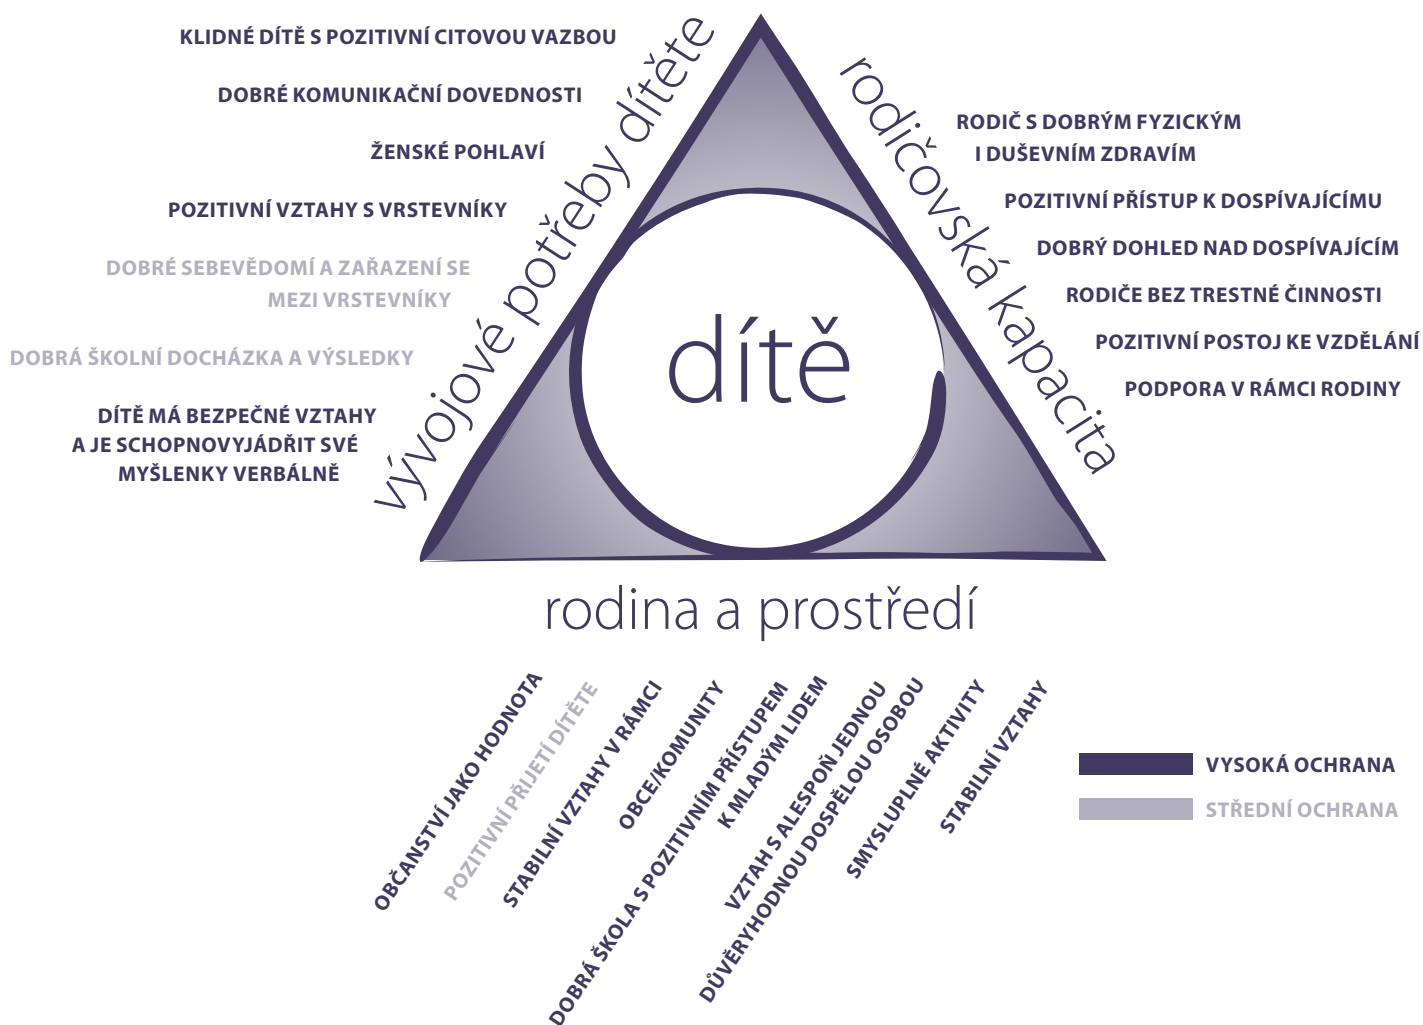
KLIDNÉ DÍTĚ S POZITIVNÍ CITOVOU VAZBOU

DOBRÉ KOMUNIKAČNÍ DOVEDNOSTI

ŽENSKÉ POHLAVÍ

POZITIVNÍ VZTAHY S VRSTEVNÍKY

DOBRÉ SEBEVĚDOMÍ A ZAŘAZENÍ SE MEZI VRSTEVNÍKY

DOBRÁ ŠKOLNÍ DOCHÁZKA A VÝSLEDKY

DÍTĚ MÁ BEZPEČNÉ VZTAHY A JE SCHOPNOVYJÁDŘIT SVÉ MYŠLENKY VERBÁLNĚ

vývojové potřeby dítěte

rodičovská kapacita

RODIČ S DOBRÝM FYZICKÝM I DUŠEVNÍM ZDRAVÍM

POZITIVNÍ PŘÍSTUP K DOSPÍVAJÍCÍMU

DOBRÝ DOHLED NAD DOSPÍVAJÍCÍM

RODIČE BEZ TRESTNÉ ČINNOSTI

POZITIVNÍ POSTOJ KE VZDĚLÁNÍ

PODPORA V RÁMCI RODINY

dítě

rodina a prostředí

OBČANSTVÍ JAKO HODNOTA

POZITIVNÍ PŘIJETÍ DÍTĚTE

STABILNÍ VZTAHY V RÁMCI OBCE/KOMUNITY

DOBRÁ ŠKOLA S POZITIVNÍM PŘÍSTUPEM K MLADÝM LIDEM

VZTAH S ALESPOŇ JEDNOU DŮVĚRYHODNOU DOSPĚLOU OSOBOU

SMYSLUPLNÉ AKTIVITY

STABILNÍ VZTAHY

VYSOKÁ OCHRANA

STŘEDNÍ OCHRANA